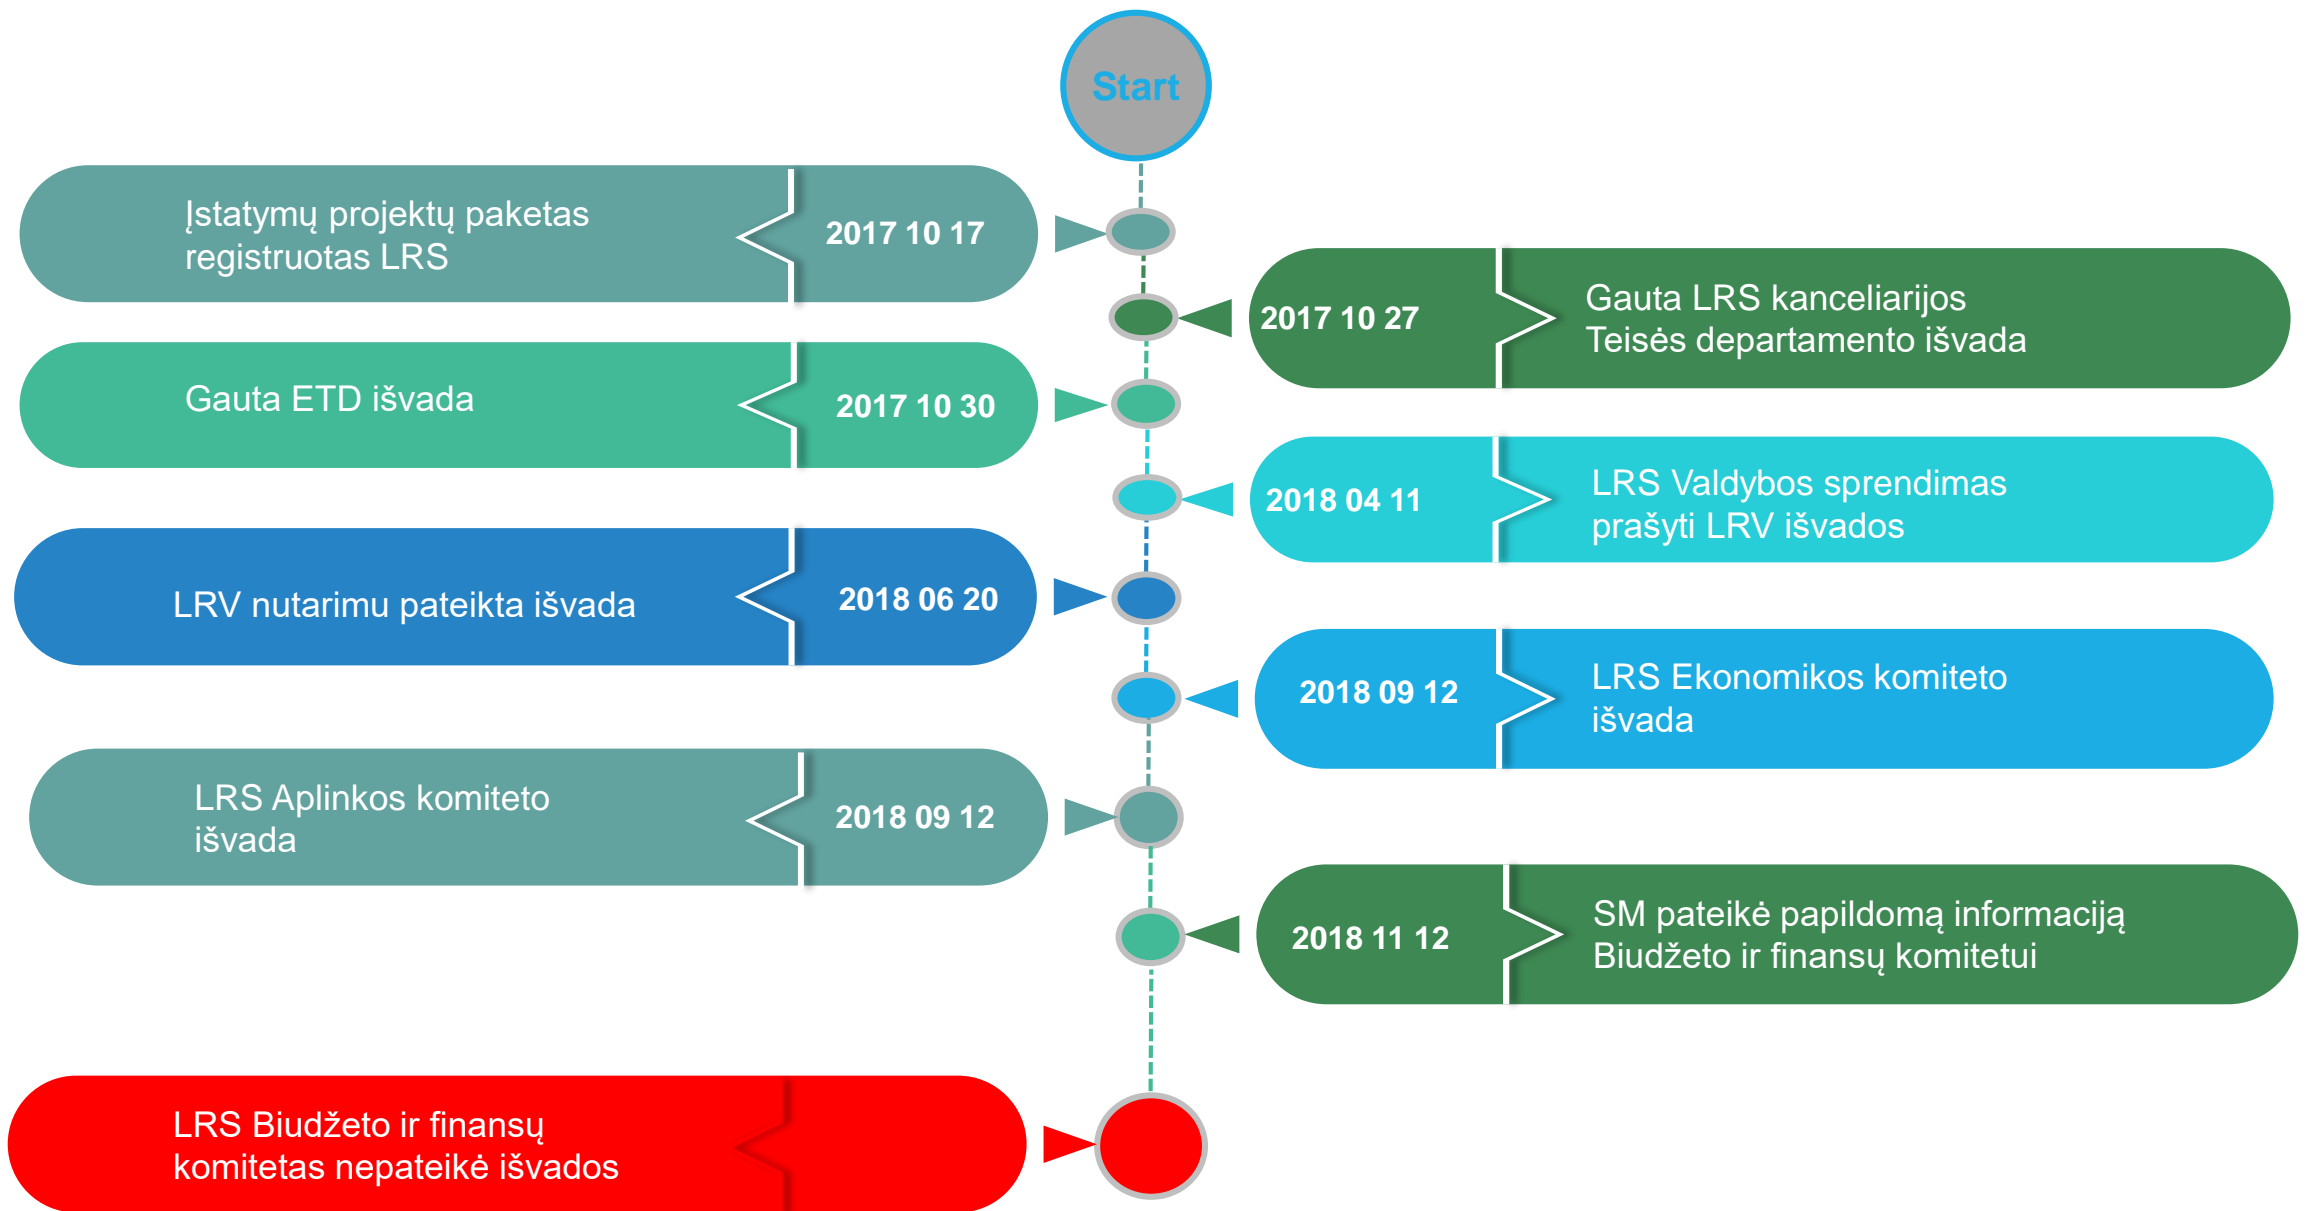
Start

Įstatymų projektų paketas registruotas LRS

2017 10 17

2017 10 27

Gauta LRS kanceliarijos Teisės departamento išvada

Gauta ETD išvada

2017 10 30

2018 04 11

LRS Valdybos sprendimas prašyti LRV išvados

LRV nutarimu pateikta išvada

2018 06 20

2018 09 12

LRS Ekonomikos komiteto išvada

LRS Aplinkos komiteto išvada

2018 09 12

2018 11 12

SM pateikė papildomą informaciją Biudžeto ir finansų komitetui

LRS Biudžeto ir finansų komitetas nepateikė išvados